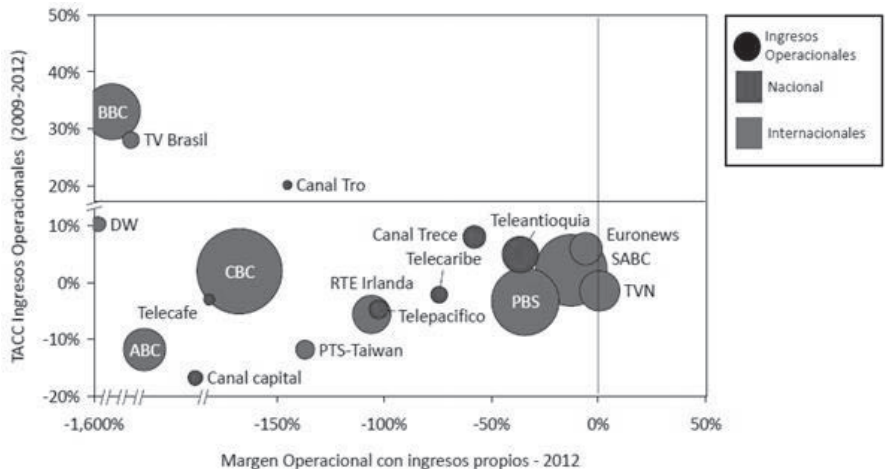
50%
40%
30%
20%
10%
0%
-10%
-20%

TACC Ingresos Operacionales (2009-2012)

BBC
TV Brasil
Canal Tro
DW
CBC
Telecafe
ABC
Canal capital
PTS-Taiwan
RTE Irlanda
Telepacifico
Telecaribe
Canal Trece
Teleantioquia
PBS
Euronews
SABC
TVN

-1,600%
-150%
-100%
-50%
0%
50%

Margen Operacional con ingresos propios - 2012

Ingresos Operacionales
Nacional
Internacionales